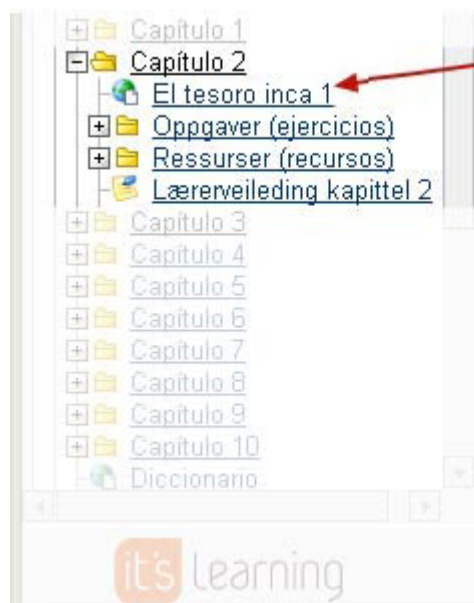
Capítulo 1
Capítulo 2
El tesoro inca 1
Oppgaver (ejercicios)
Ressurser (recursos)
Lærerveileding kapittel 2
Capítulo 3
Capítulo 4
Capítulo 5
Capítulo 6
Capítulo 7
Capítulo 8
Capítulo 9
Capítulo 10
Diccionario

it's learning